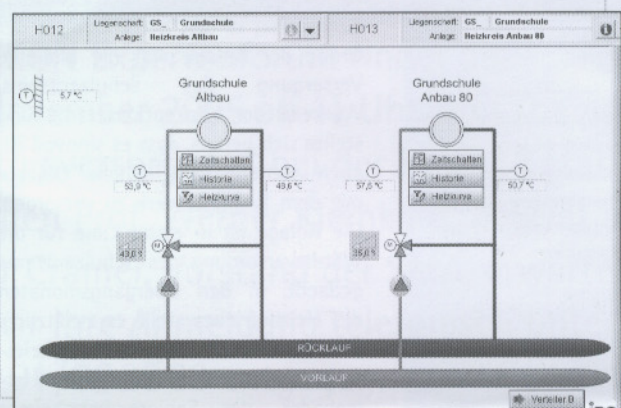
H012 Liegenschaft: GS_ Grundschule Anlage: Heizkreis Altbau

H013 Liegenschaft: GS_ Grundschule Anlage: Heizkreis Anbau 80

T 5,7 °C

Grundschule Altbau

T 53,9 °C

Zeitschalten
Historie
Heizkurve

T 49,6 °C

M

43,0 %

Grundschule Anbau 80

T 57,0 °C

Zeitschalten
Historie
Heizkurve

T 50,7 °C

M

35,0 %

RÜCKLAUF

VORLAUF

Verteiler D